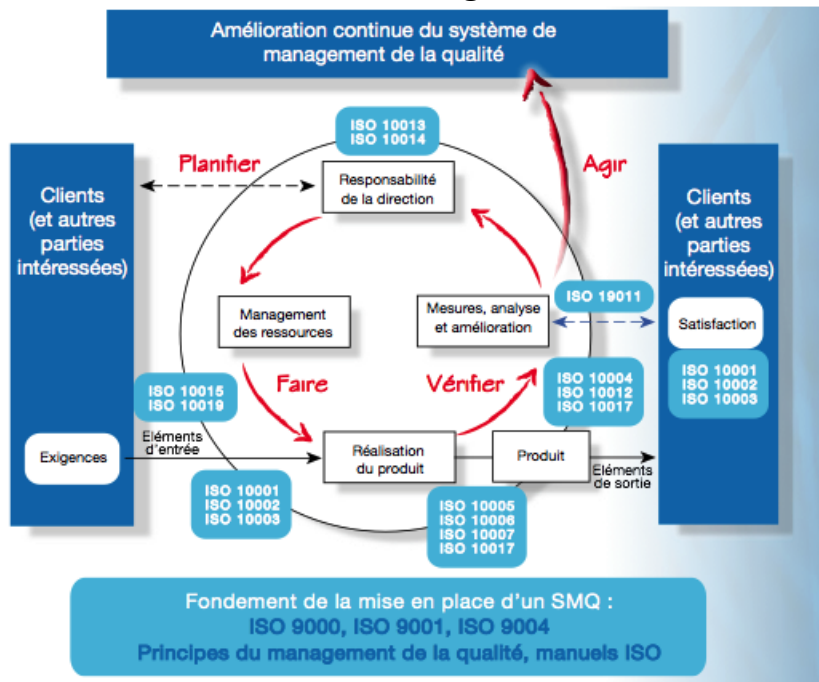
Amélioration continue du système de management de la qualité

ISO 10013
ISO 10014

Planifier

Agir

Clients (et autres parties intéressées)

Responsabilité de la direction

Clients (et autres parties intéressées)

Management des ressources

Mesures, analyse et amélioration

ISO 19011

Satisfaction

ISO 10001
ISO 10002
ISO 10003

ISO 10015
ISO 10019

Faire

Vérifier

ISO 10004
ISO 10012
ISO 10017

Exigences

Eléments d'entrée

Réalisation du produit

Produit

Eléments de sortie

ISO 10001
ISO 10002
ISO 10003

ISO 10005
ISO 10006
ISO 10007
ISO 10017

Fondement de la mise en place d'un SMQ :
ISO 9000, ISO 9001, ISO 9004
Principes du management de la qualité, manuels ISO